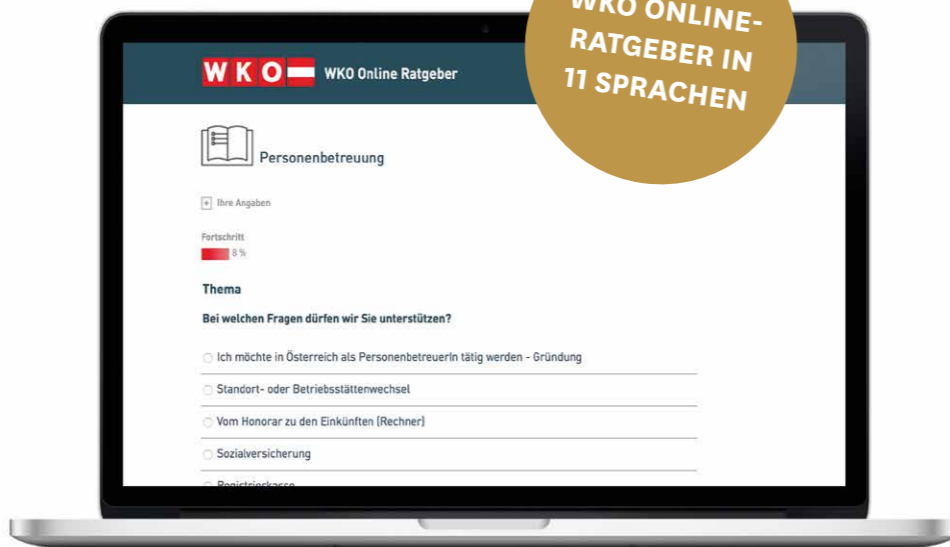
WKO ONLINE-RATGEBER IN 11 SPRACHEN

WKO WKO Online Ratgeber

Personenbetreuung

+ Ihre Angaben

Fortschritt
8 %

Thema

Bei welchen Fragen dürfen wir Sie unterstützen?

Ich möchte in Österreich als PersonenbetreuerIn tätig werden - Gründung

Standort- oder Betriebsstättenwechsel

Vom Honorar zu den Einkünften (Rechner)

Sozialversicherung

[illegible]